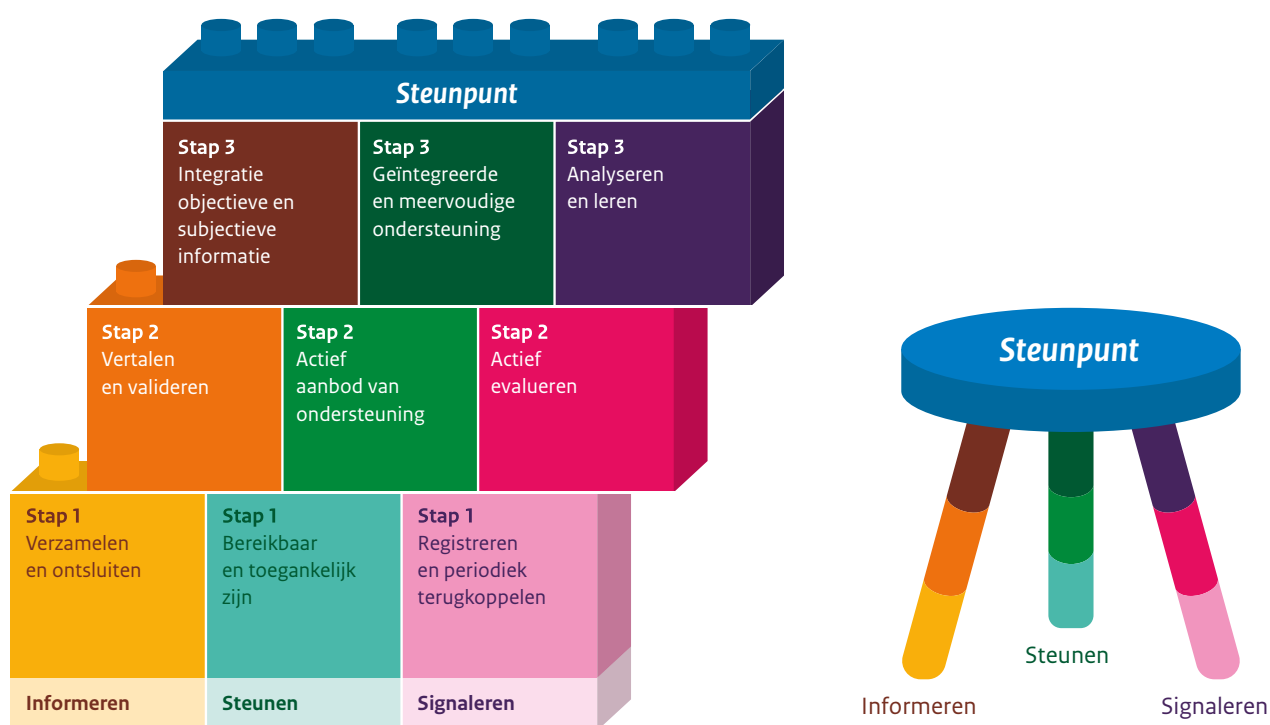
Steunpunt

Stap 3
Integratie objectieve en subjectieve informatie

Stap 3
Geïntegreerde en meervoudige ondersteuning

Stap 3
Analyseren en leren

Stap 2
Vertalen en valideren

Stap 2
Actief aanbod van ondersteuning

Stap 2
Actief evalueren

Stap 1
Verzamelen en ontsluiten

Stap 1
Bereikbaar en toegankelijk zijn

Stap 1
Registreren en periodiek terugkoppelen

Informeren

Steunen

Signaleren

Steunpunt

Steunen

Informeren

Signaleren